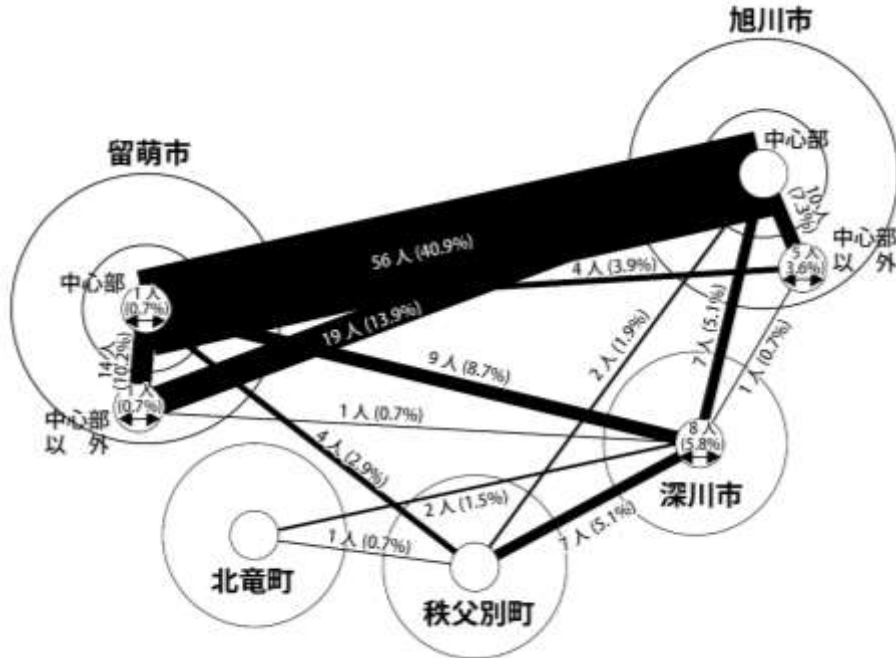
旭川市

中心部

10人 (7.3%)

中心部 以 外

5人 (3.6%)

留萌市

中心部

1人 (0.7%)

56人 (40.9%)

4人 (3.9%)

19人 (13.9%)

14人 (10.2%)

1人 (0.7%)

中心部 以 外

9人 (8.7%)

2人 (1.9%)

7人 (5.1%)

1人 (0.7%)

1人 (0.7%)

8人 (5.8%)

4人 (2.9%)

深川市

2人 (1.5%)

1人 (0.7%)

7人 (5.1%)

北竜町

秩父別町